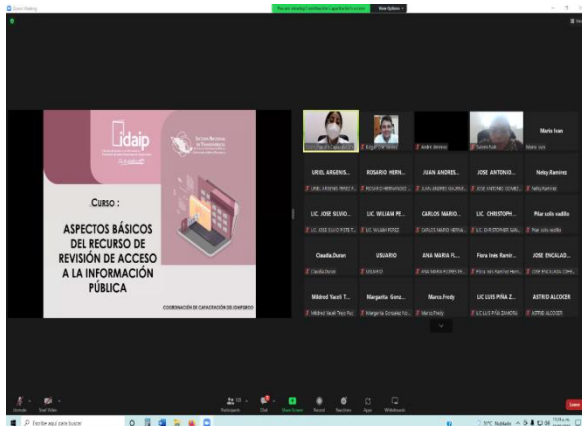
Zoom Meeting

View Options

idaip

CURSO :

ASPECTOS BÁSICOS DEL RECURSO DE REVISIÓN DE ACCESO A LA INFORMACIÓN PÚBLICA

COORDINACIÓN DE CAPACITACIÓN DEL IDAIP/SNT

Maria Ivan

URIEL ARGENIS...

ROSARIO HERN...

JUAN ANDRES...

JOSE ANTONIO...

Netzy.Ramirez

LIC. JOSE SILVIO...

LIC. WILLIAM PE...

CARLOS MARIO...

LIC. CHRISTOPH...

Pilar solis sadillo

Claudia.Duran

USUARIO

ANA MARIA FL...

Flora Inés Ramir...

JOSE ENCALAD...

Mildred Yazali T...

Margarita Gonz...

Marco.Fredy

LIC LUIS PIÑA Z...

ASTRID ALCOCER

Unmute

Start Video

Participants

Chat

Share Screen

Record

Reactions

Apps

Whiteboards

Leave

Escribe aquí para buscar

Nublado